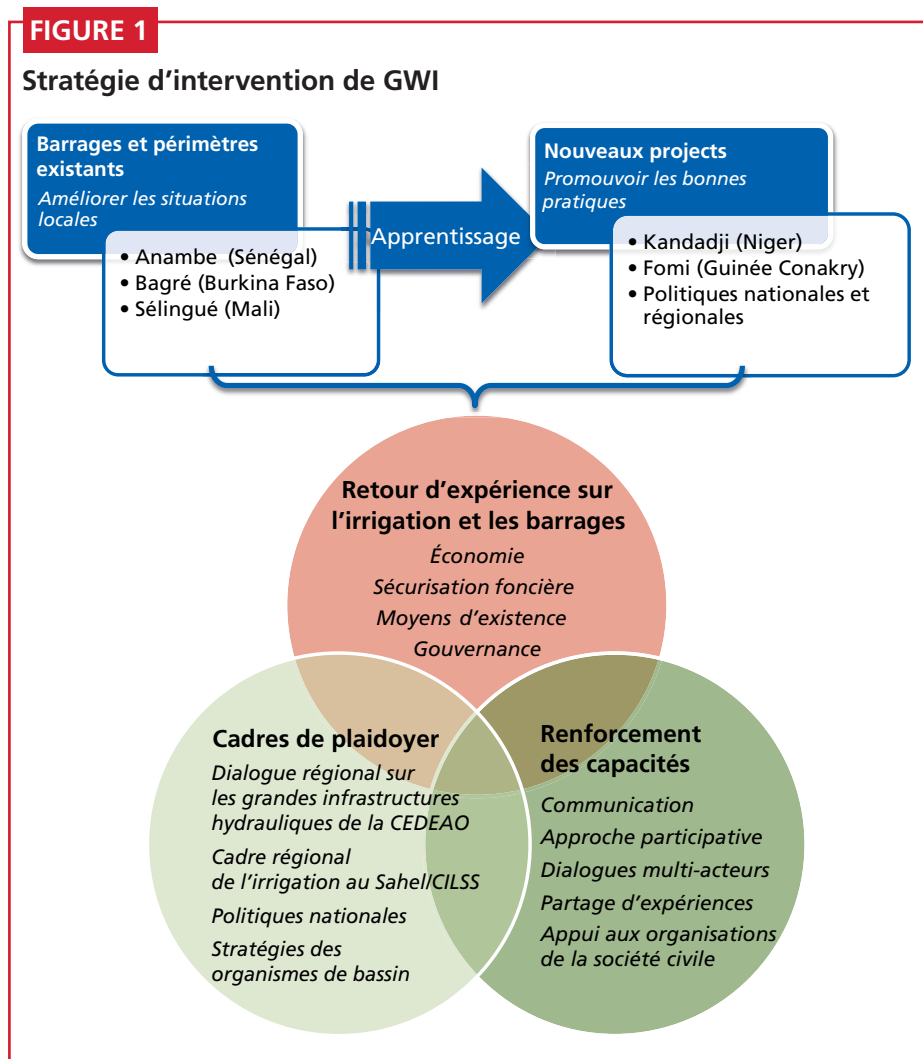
FIGURE 1

Stratégie d'intervention de GWI

Barrages et périmètres existants
Améliorer les situations locales

• Anambe (Sénégal)
• Bagré (Burkina Faso)
• Sélingué (Mali)

Apprentissage

Nouveaux projects
Promouvoir les bonnes pratiques

• Kandadji (Niger)
• Fomi (Guinée Conakry)
• Politiques nationales et régionales

Retour d'expérience sur l'irrigation et les barrages
Économie
Sécurisation foncière
Moyens d'existence
Gouvernance

Cadres de plaidoyer
Dialogue régional sur les grandes infrastructures hydrauliques de la CEDEAO
Cadre régional de l'irrigation au Sahel/CILSS
Politiques nationales
Stratégies des organismes de bassin

Renforcement des capacités
Communication
Approche participative
Dialogues multi-acteurs
Partage d'expériences
Appui aux organisations de la société civile